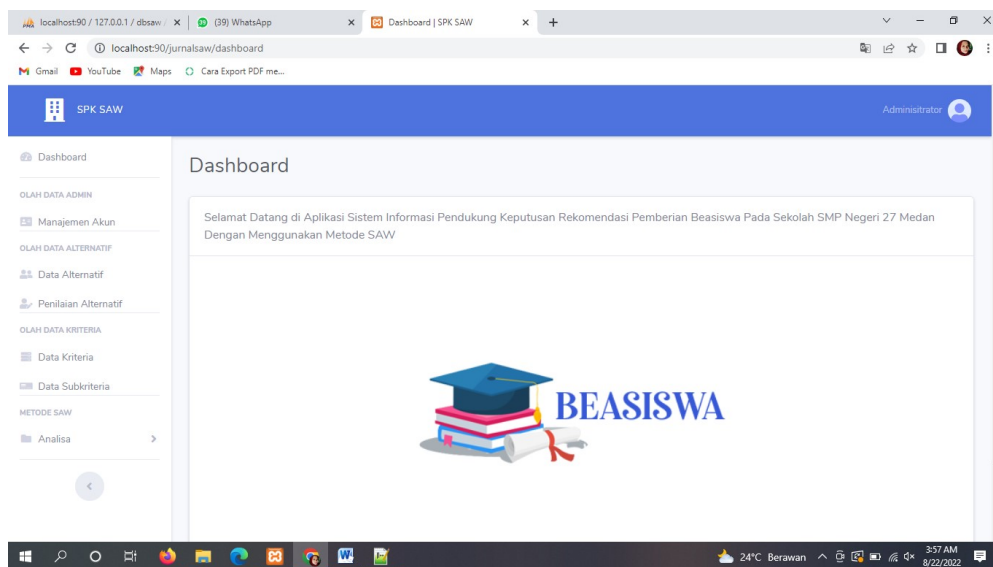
localhost:90 / 127.0.0.1 / dbsaw / ×
(39) WhatsApp ×
Dashboard | SPK SAW ×
+

localhost:90/jurnalsaw/dashboard

Gmail YouTube Maps Cara Export PDF me...

SPK SAW

Administrator

Dashboard

OLAH DATA ADMIN

Manajemen Akun

OLAH DATA ALTERNATIF

Data Alternatif

Penilaian Alternatif

OLAH DATA KRITERIA

Data Kriteria

Data Subkriteria

METODE SAW

Analisa

Dashboard

Selamat Datang di Aplikasi Sistem Informasi Pendukung Keputusan Rekomendasi Pemberian Beasiswa Pada Sekolah SMP Negeri 27 Medan Dengan Menggunakan Metode SAW

BEASISWA

24°C Berawan 3:57 AM 8/22/2022